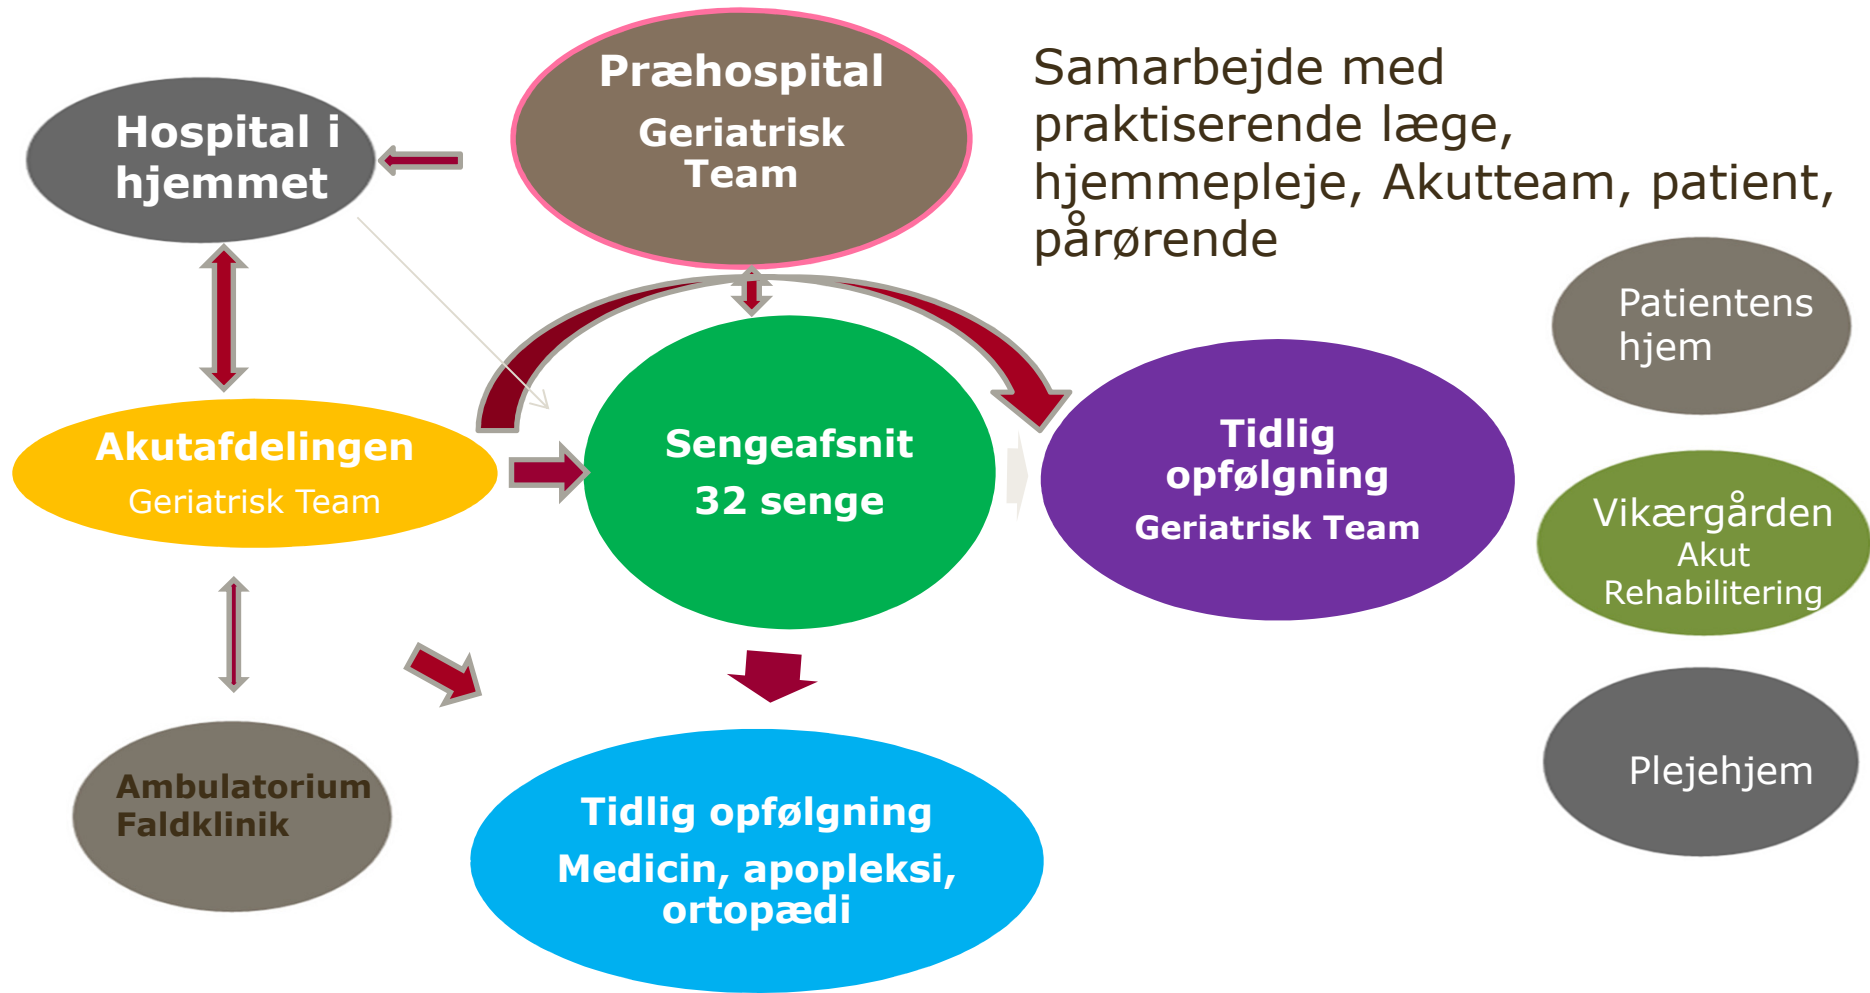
Præhospital
Geriatrisk Team

Hospital i hjemmet

Samarbejde med praktiserende læge, hjemmepleje, Akutteam, patient, pårørende

Patientens hjem

Akutafdelingen
Geriatrisk Team

Sengeafsnit
32 senge

Tidlig opfølgning
Geriatrisk Team

Vikærgården
Akut
Rehabilitering

Plejehjem

Ambulatorium
Faldklinik

Tidlig opfølgning
Medicin, apopleksi, ortopædi